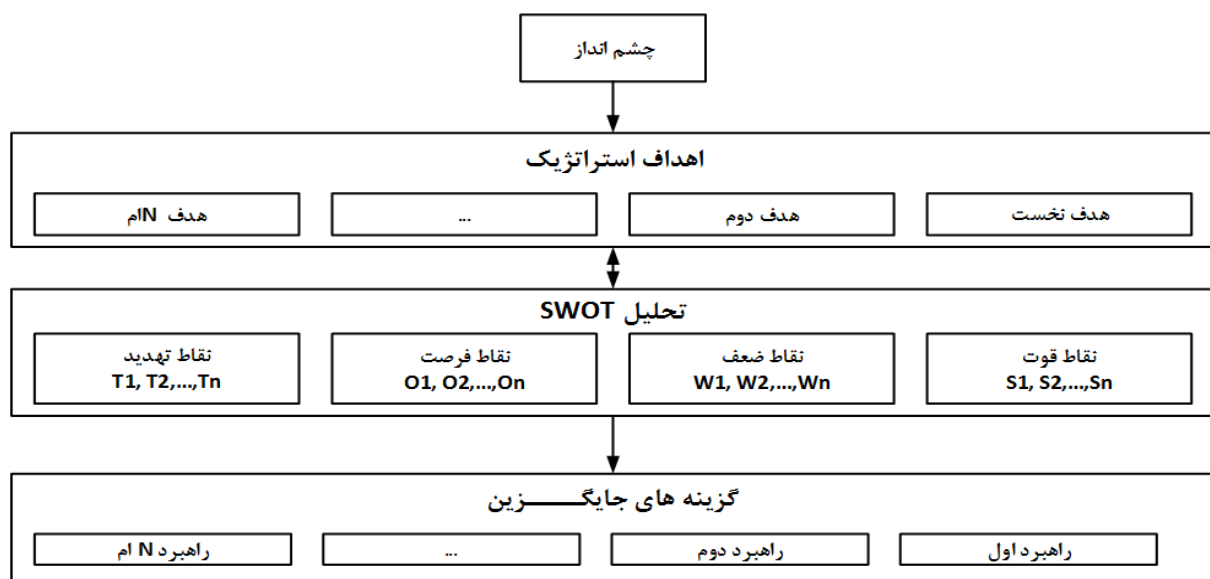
چشم انداز

اهداف استراتژیک

هدف نخست

هدف دوم

...

هدف Nام

تحلیل SWOT

نقاط قوت
S1, S2,...,Sn

نقاط ضعف
W1, W2,...,Wn

نقاط فرصت
O1, O2,...,On

نقاط تهدید
T1, T2,...,Tn

گزینه های جایگـــــــزین

راهبرد اول

راهبرد دوم

...

راهبرد N ام